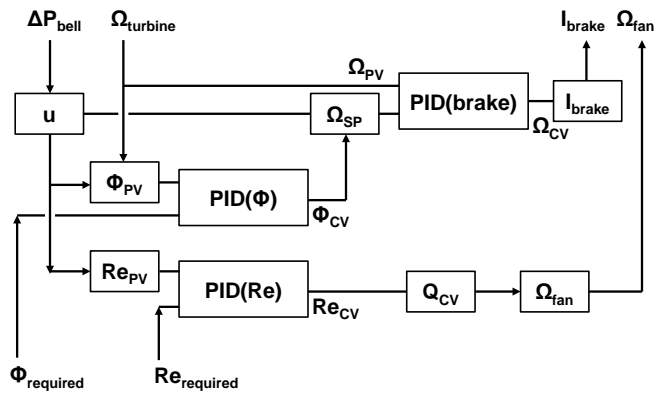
$\Delta P_{bell}$ $\Omega_{turbine}$

$I_{brake}$ $\Omega_{fan}$

$\Omega_{PV}$

u

$\Omega_{SP}$

PID(brake)

$I_{brake}$

$\Omega_{CV}$

$\Phi_{PV}$

PID(Φ)

$\Phi_{CV}$

$Re_{PV}$

PID(Re)

$Re_{CV}$

$Q_{CV}$

$\Omega_{fan}$

$\Phi_{required}$

$Re_{required}$